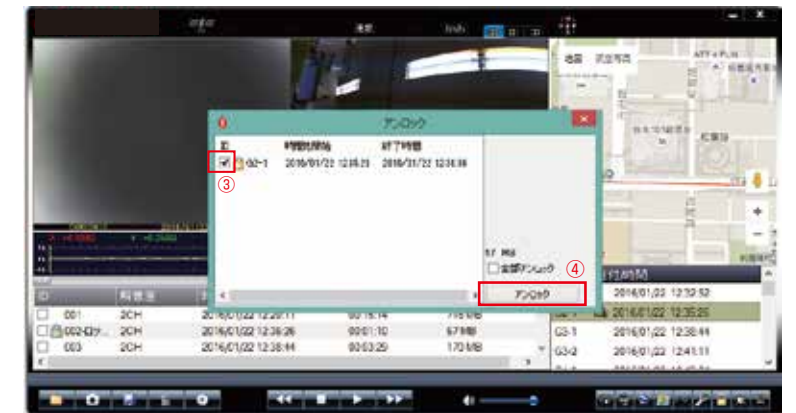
アンロック

ID
時間t開始
終了時間
G2-1
2016/01/22 12:35:25
2016/01/22 12:36:36

③

57 MB
全部アンロック

④

アンロック

地図
航空写真

ID
録画道
001
2CH
2016/01/22 12:20:11
00:15:14
715 MB
002-ロック...
2CH
2016/01/22 12:36:26
00:01:10
57 MB
003
2CH
2016/01/22 12:38:44
00:03:29
170 MB

日付時間
2016/01/22 12:32:52
2016/01/22 12:35:25
G3-1
2016/01/22 12:38:44
G3-2
2016/01/22 12:41:11